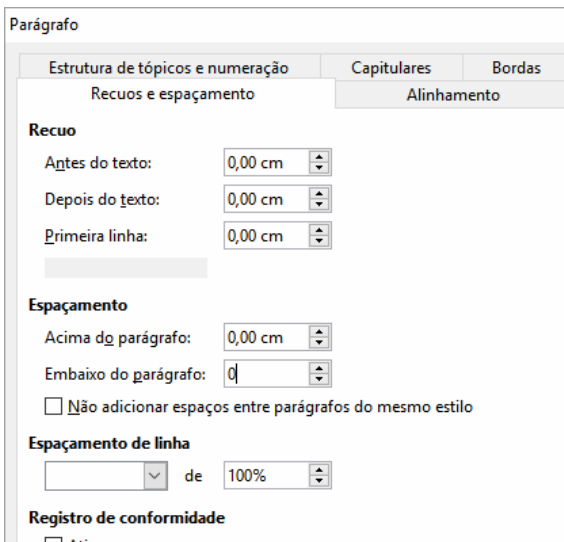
Parágrafo

Estrutura de tópicos e numeração
Capitulares
Bordas
Recuos e espaçamento
Alinhamento

Recuo
Antes do texto: 0,00 cm
Depois do texto: 0,00 cm
Primeira linha: 0,00 cm

Espaçamento
Acima do parágrafo: 0,00 cm
Embaixo do parágrafo: 0
Não adicionar espaços entre parágrafos do mesmo estilo

Espaçamento de linha
de 100%

Registro de conformidade
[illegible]